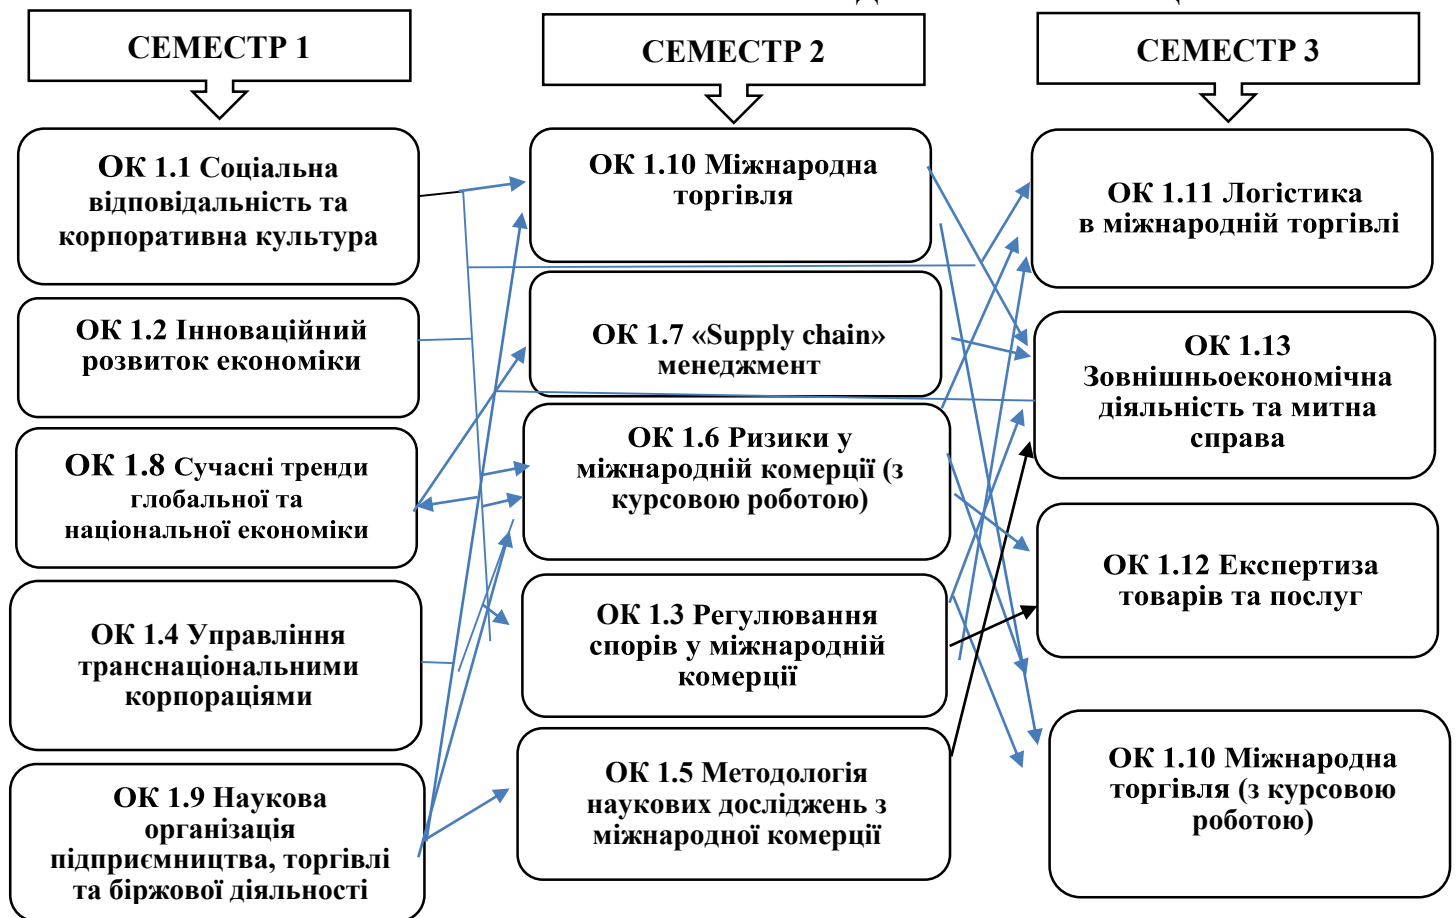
СЕМЕСТР 1

СЕМЕСТР 2

СЕМЕСТР 3

ОК 1.1 Соціальна відповідальність та корпоративна культура

ОК 1.2 Інноваційний розвиток економіки

ОК 1.8 Сучасні тренди глобальної та національної економіки

ОК 1.4 Управління транснаціональними корпораціями

ОК 1.9 Наукова організація підприємництва, торгівлі та біржової діяльності

ОК 1.10 Міжнародна торгівля

ОК 1.7 «Supply chain» менеджмент

ОК 1.6 Ризики у міжнародній комерції (з курсовою роботою)

ОК 1.3 Регулювання спорів у міжнародній комерції

ОК 1.5 Методологія наукових досліджень з міжнародної комерції

ОК 1.11 Логістика в міжнародній торгівлі

ОК 1.13 Зовнішньоекономічна діяльність та митна справа

ОК 1.12 Експертиза товарів та послуг

ОК 1.10 Міжнародна торгівля (з курсовою роботою)